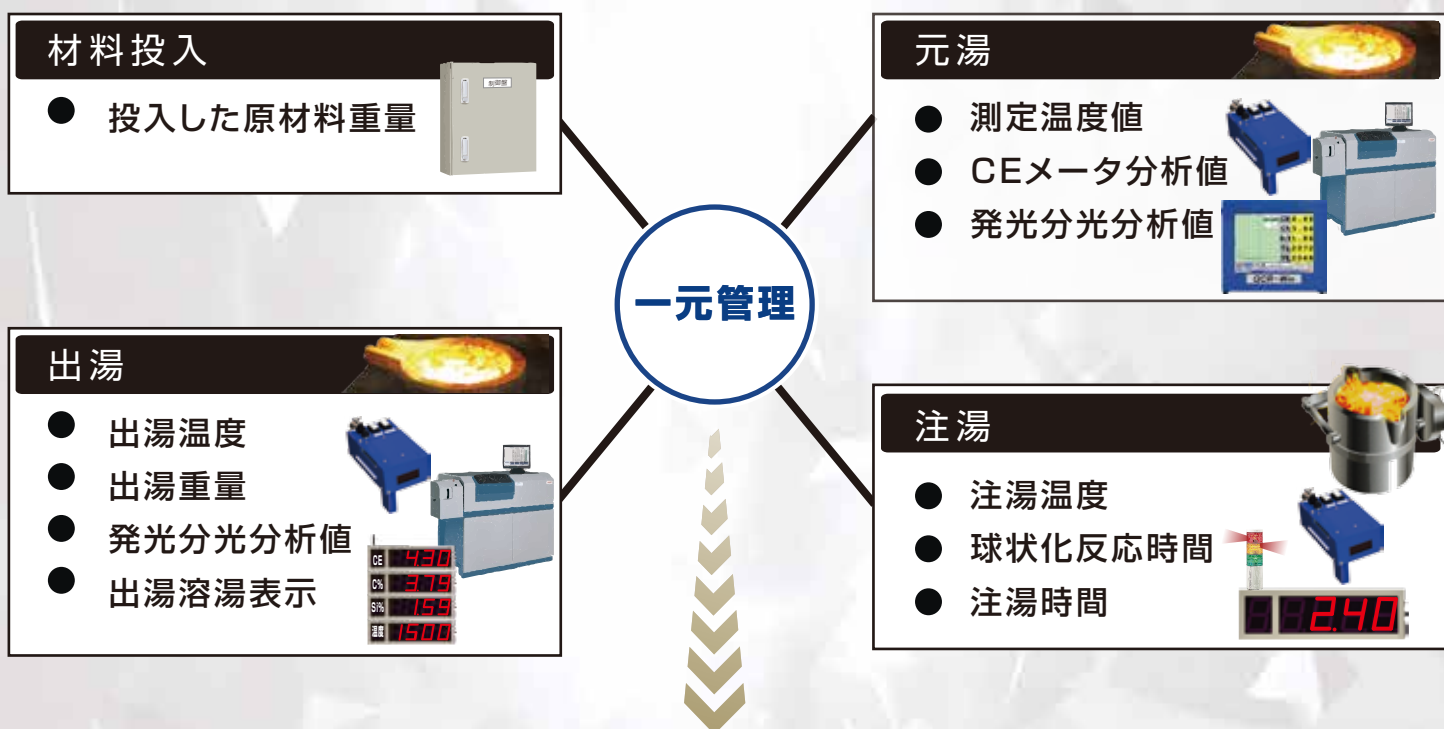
材料投入

● 投入した原材料重量

元湯

● 測定温度値
● CEメータ分析値
● 発光分光分析値

一元管理

出湯

● 出湯温度
● 出湯重量
● 発光分光分析値
● 出湯溶湯表示

CE 4.30
C% 3.79
Si% 1.59
温度 1500

注湯

● 注湯温度
● 球状化反応時間
● 注湯時間

2.40